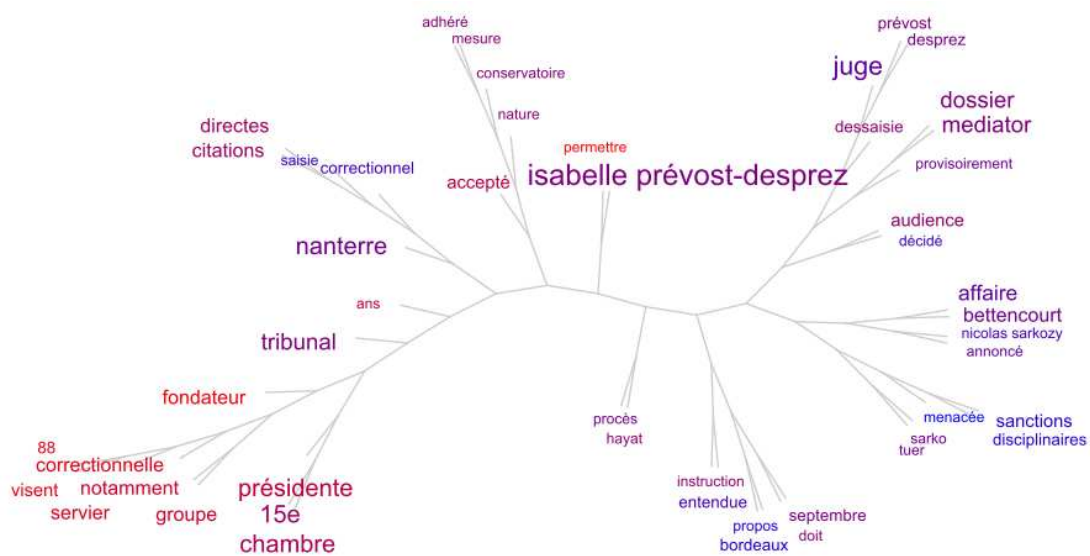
adhéré
mesure
conservatoire
nature
prévost
desprez
juge
dossier
mediator
dessaisie
directes
citations
saisie
correctionnel
permettre
accepté
isabelle prévost-desprez
provisoirement
audience
décidé
nanterre
ans
tribunal
affaire
bettencourt
nicolas sarkozy
annoncé
fondateur
procès
hayat
menacée
sanctions
disciplinaires
sarko
tuer
88
correctionnelle
visent
notamment
servier
groupe
présidente
15e
chambre
instruction
entendue
propos
bordeaux
septembre
doit